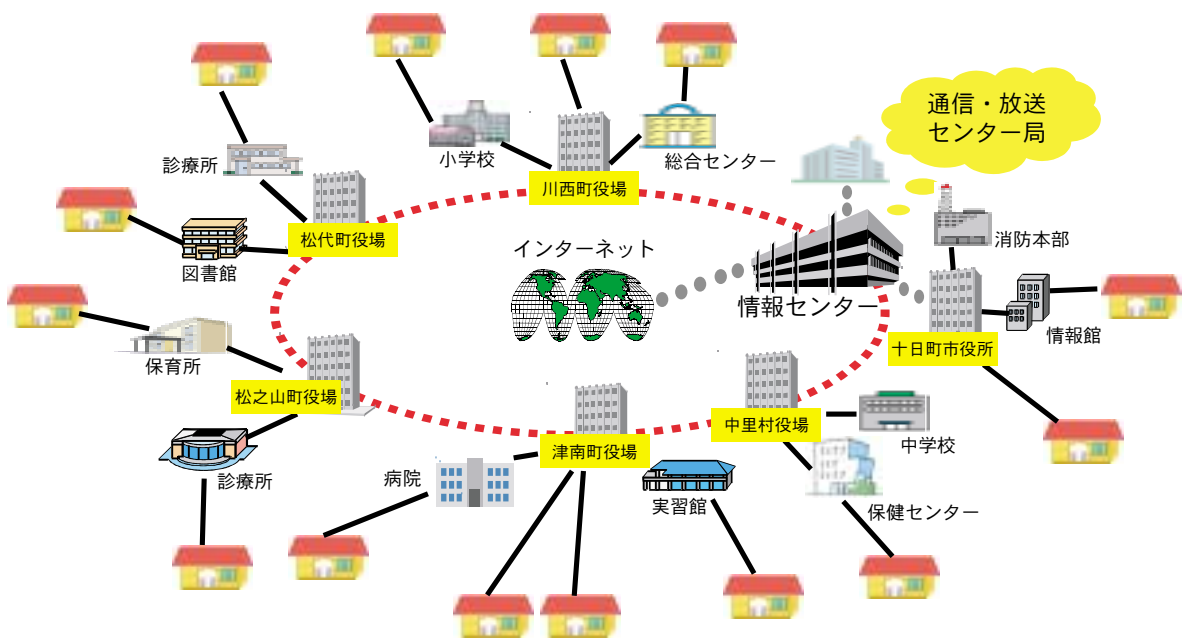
通信・放送センター局

小学校

総合センター

川西町役場

診療所

松代町役場

図書館

インターネット

情報センター

消防本部

情報館

十日町市役所

保育所

松之山町役場

診療所

病院

津南町役場

実習館

中里村役場

中学校

保健センター